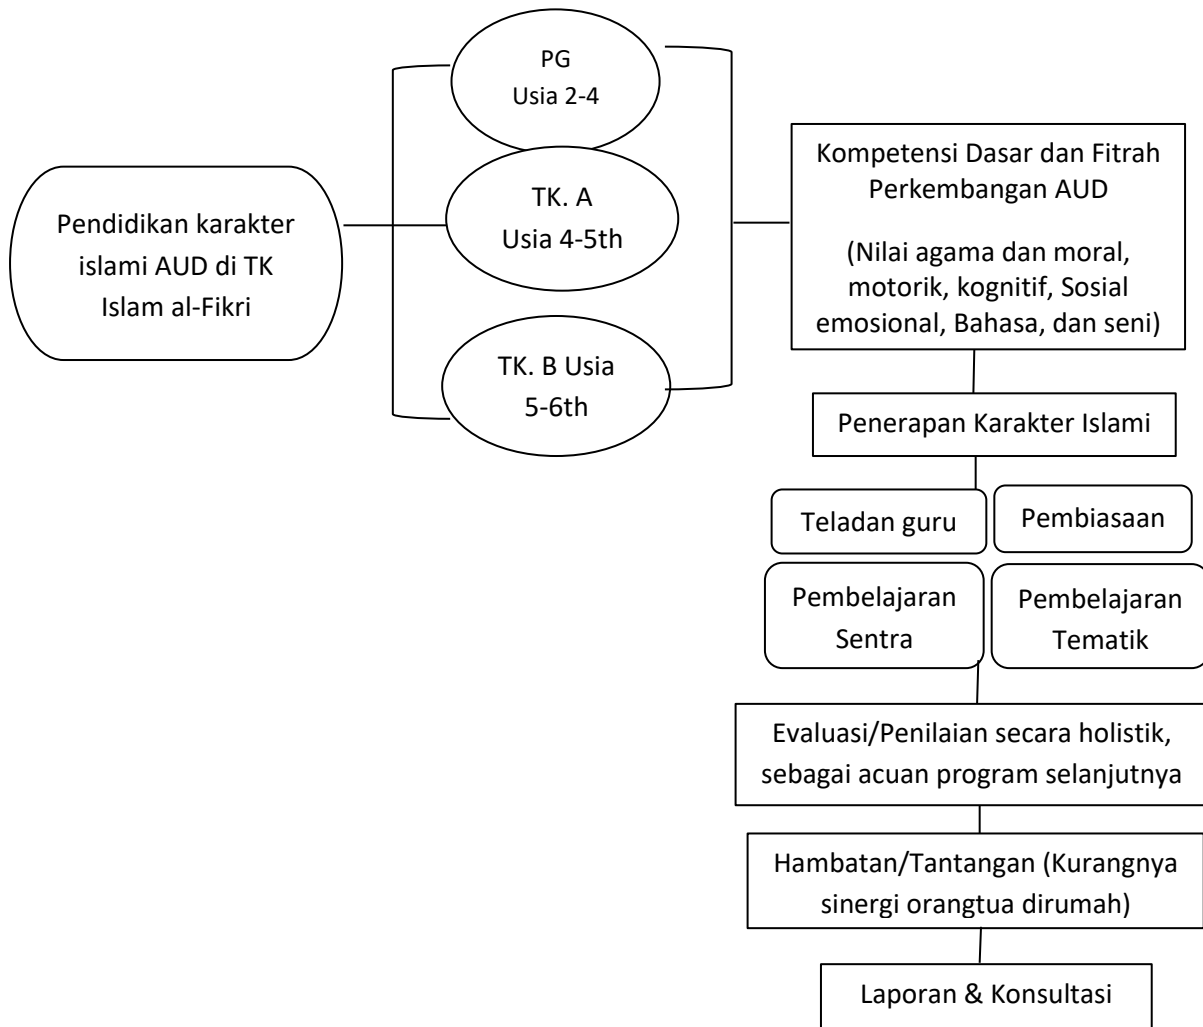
Pendidikan karakter islami AUD di TK Islam al-Fikri

PG
Usia 2-4

TK. A
Usia 4-5th

TK. B Usia 5-6th

Kompetensi Dasar dan Fitrah Perkembangan AUD

(Nilai agama dan moral, motorik, kognitif, Sosial emosional, Bahasa, dan seni)

Penerapan Karakter Islami

Teladan guru

Pembiasaan

Pembelajaran Sentra

Pembelajaran Tematik

Evaluasi/Penilaian secara holistik, sebagai acuan program selanjutnya

Hambatan/Tantangan (Kurangnya sinergi orangtua dirumah)

Laporan & Konsultasi